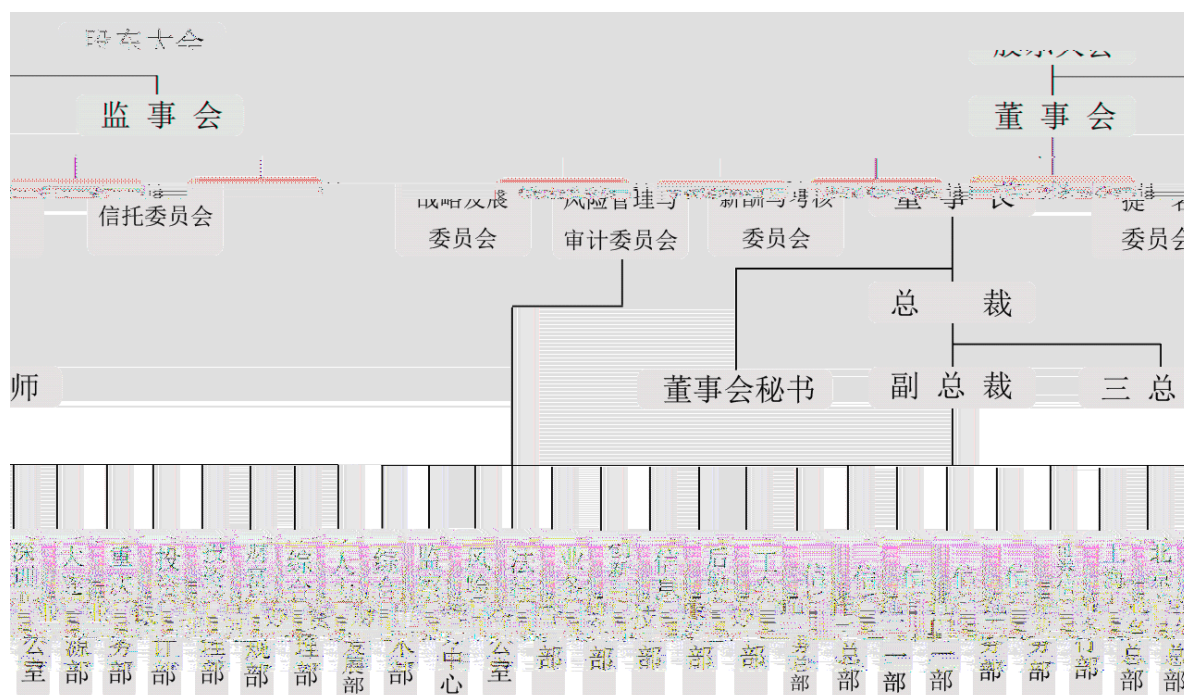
股东大会

监事会

信托委员会

师

股东大会

董事会

战略发展委员会

风险管理与审计委员会

薪酬与考核委员会

董事长

提名委员会

总裁

董事会秘书

副总裁

三总

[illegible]

公室 源部 务部 计部 理部 规部 理部 管理部 小部 中心 公室 部 部 部 部 部 部 部 总部 一部 一部 务部 务部 计部 总部 总部